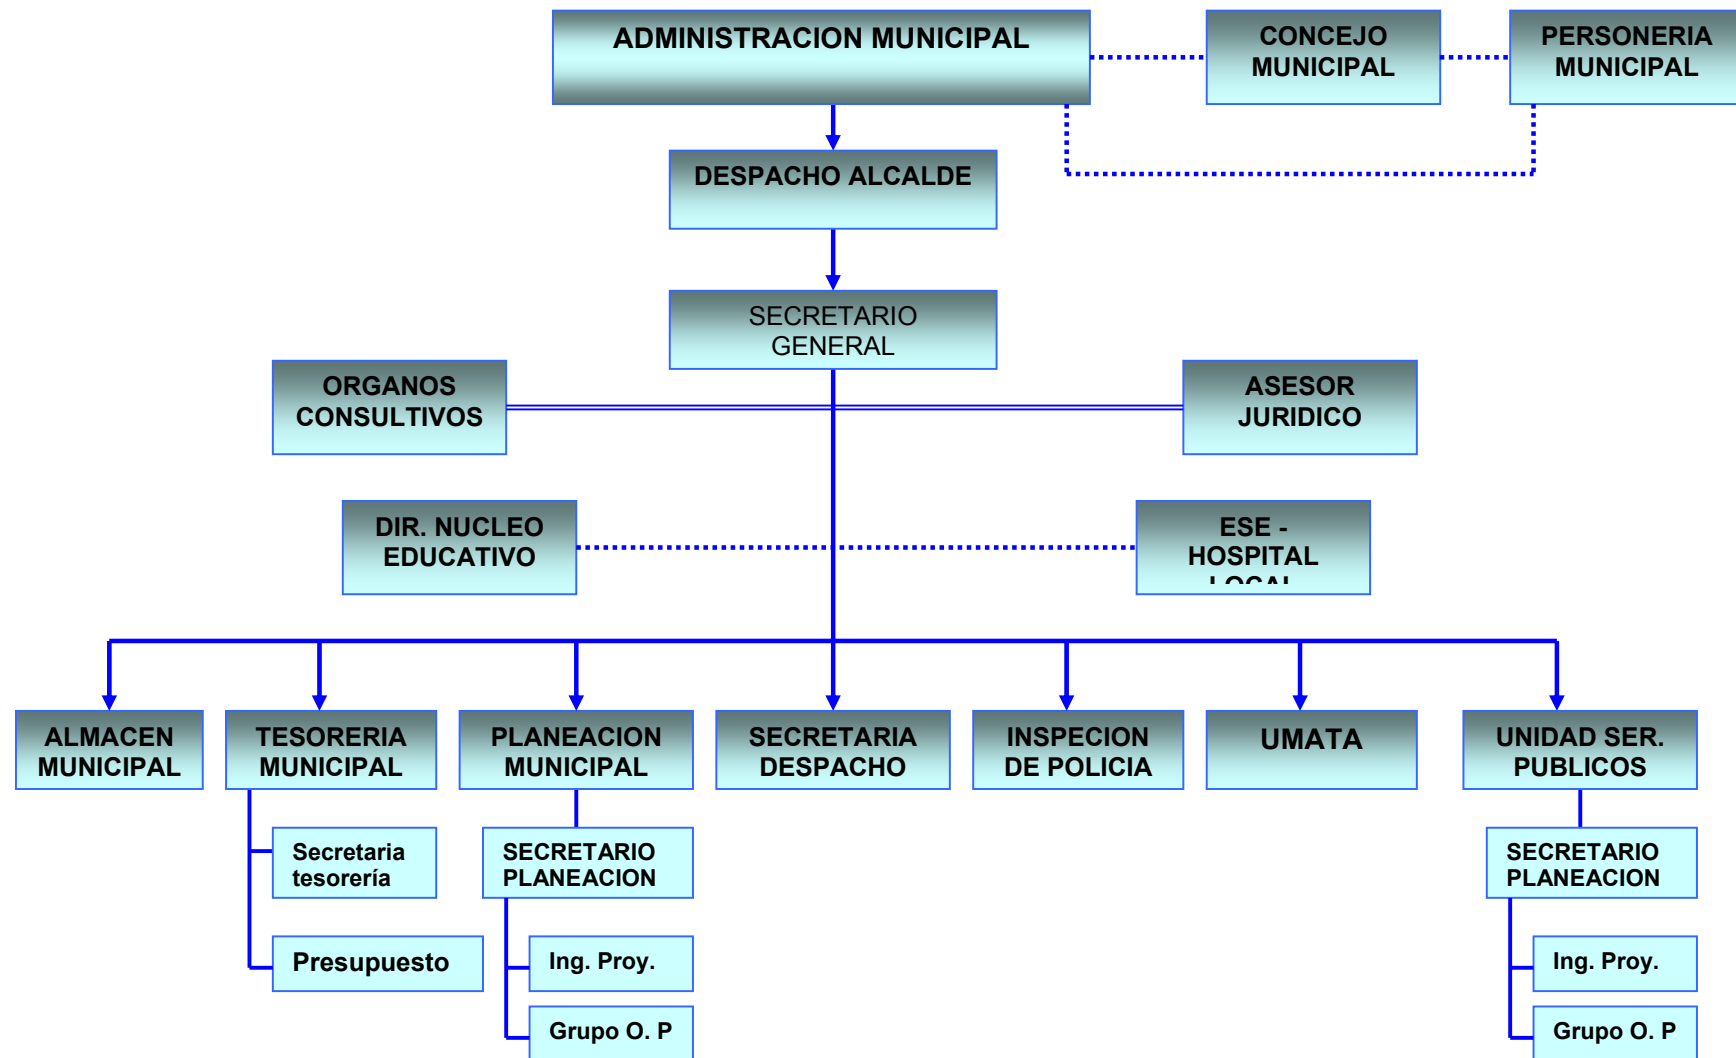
ADMINISTRACION MUNICIPAL

CONCEJO MUNICIPAL

PERSONERIA MUNICIPAL

DESPACHO ALCALDE

SECRETARIO GENERAL

ORGANOS CONSULTIVOS

ASESOR JURIDICO

DIR. NUCLEO EDUCATIVO

ESE - HOSPITAL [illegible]

ALMACEN MUNICIPAL

TESORERIA MUNICIPAL

PLANEACION MUNICIPAL

SECRETARIA DESPACHO

INSPECION DE POLICIA

UMATA

UNIDAD SER. PUBLICOS

Secretaria tesorería

Presupuesto

SECRETARIO PLANEACION

Ing. Proy.

Grupo O. P

SECRETARIO PLANEACION

Ing. Proy.

Grupo O. P